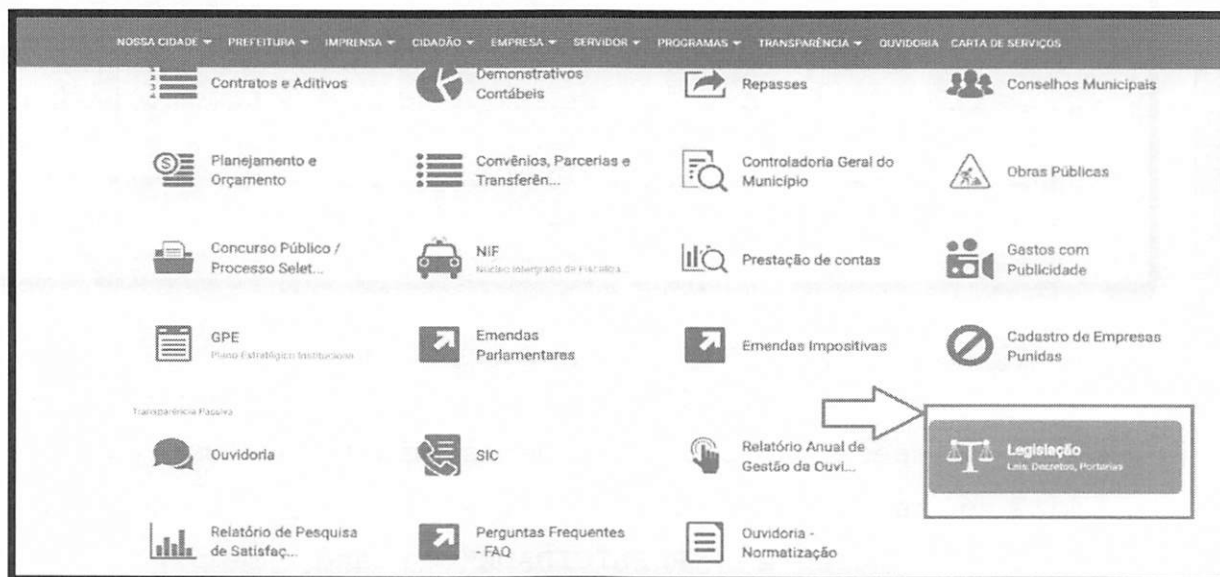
NOSSA CIDADE ▾ PREFEITURA ▾ IMPRENSA ▾ CIDADÃO ▾ EMPRESA ▾ SERVIDOR ▾ PROGRAMAS ▾ TRANSPARÊNCIA ▾ OUVIDORIA CARTA DE SERVIÇOS

Contratos e Aditivos

Demonstrativos Contábeis

Repasses

Conselhos Municipais

Planejamento e Orçamento

Convênios, Parcerias e Transferên...

Controladoria Geral do Município

Obras Públicas

Concurso Público / Processo Selet...

NIF
Núcleo Intergrado de Fiscaliza...

Prestação de contas

Gastos com Publicidade

GPE
Plano Estratégico Institucional

Emendas Parlamentares

Emendas Impositivas

Cadastro de Empresas Punidas

Transparência Passiva

Ouvidoria

SIC

Relatório Anual de Gestão da Ouvi...

Legislação
Leis, Decretos, Portarias

Relatório de Pesquisa de Satisfaç...

Perguntas Frequentes - FAQ

Ouvidoria - Normatização